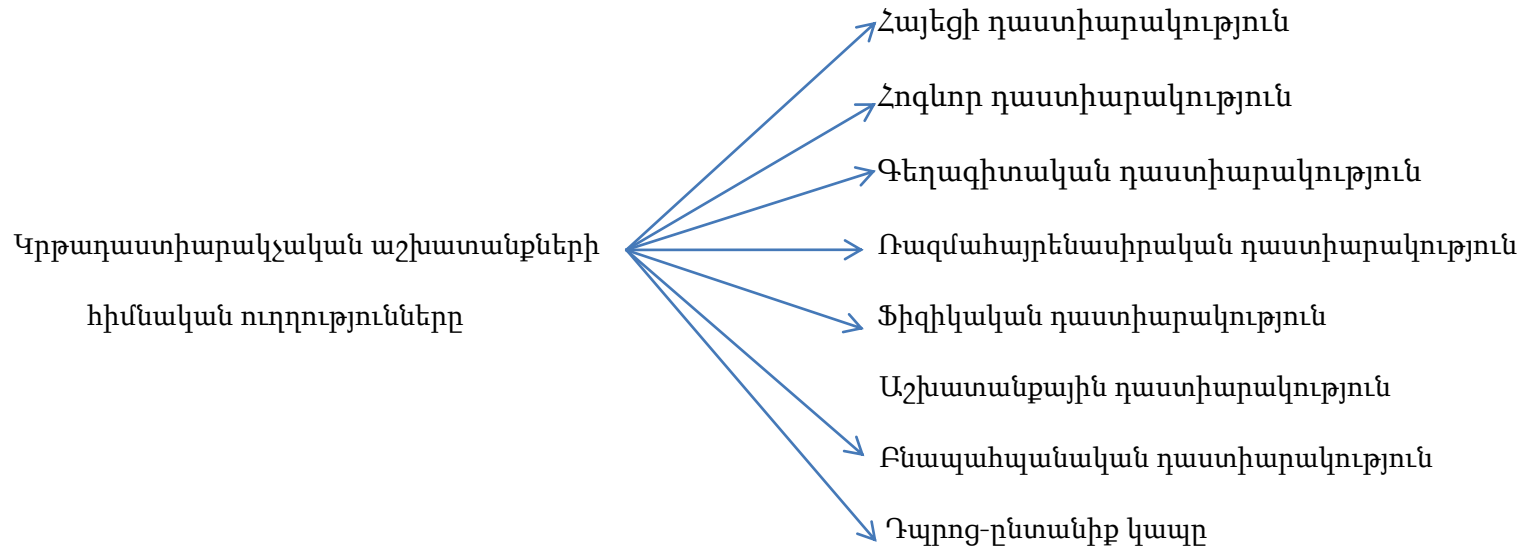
Կրթադաստիարակչական աշխատանքների հիմնական ուղղությունները

Հայեցի դաստիարակություն

Հոգևոր դաստիարակություն

Գեղագիտական դաստիարակություն

Ռազմահայրենասիրական դաստիարակություն

Ֆիզիկական դաստիարակություն

Աշխատանքային դաստիարակություն

Բնապահպանական դաստիարակություն

Դպրոց-ընտանիք կապը